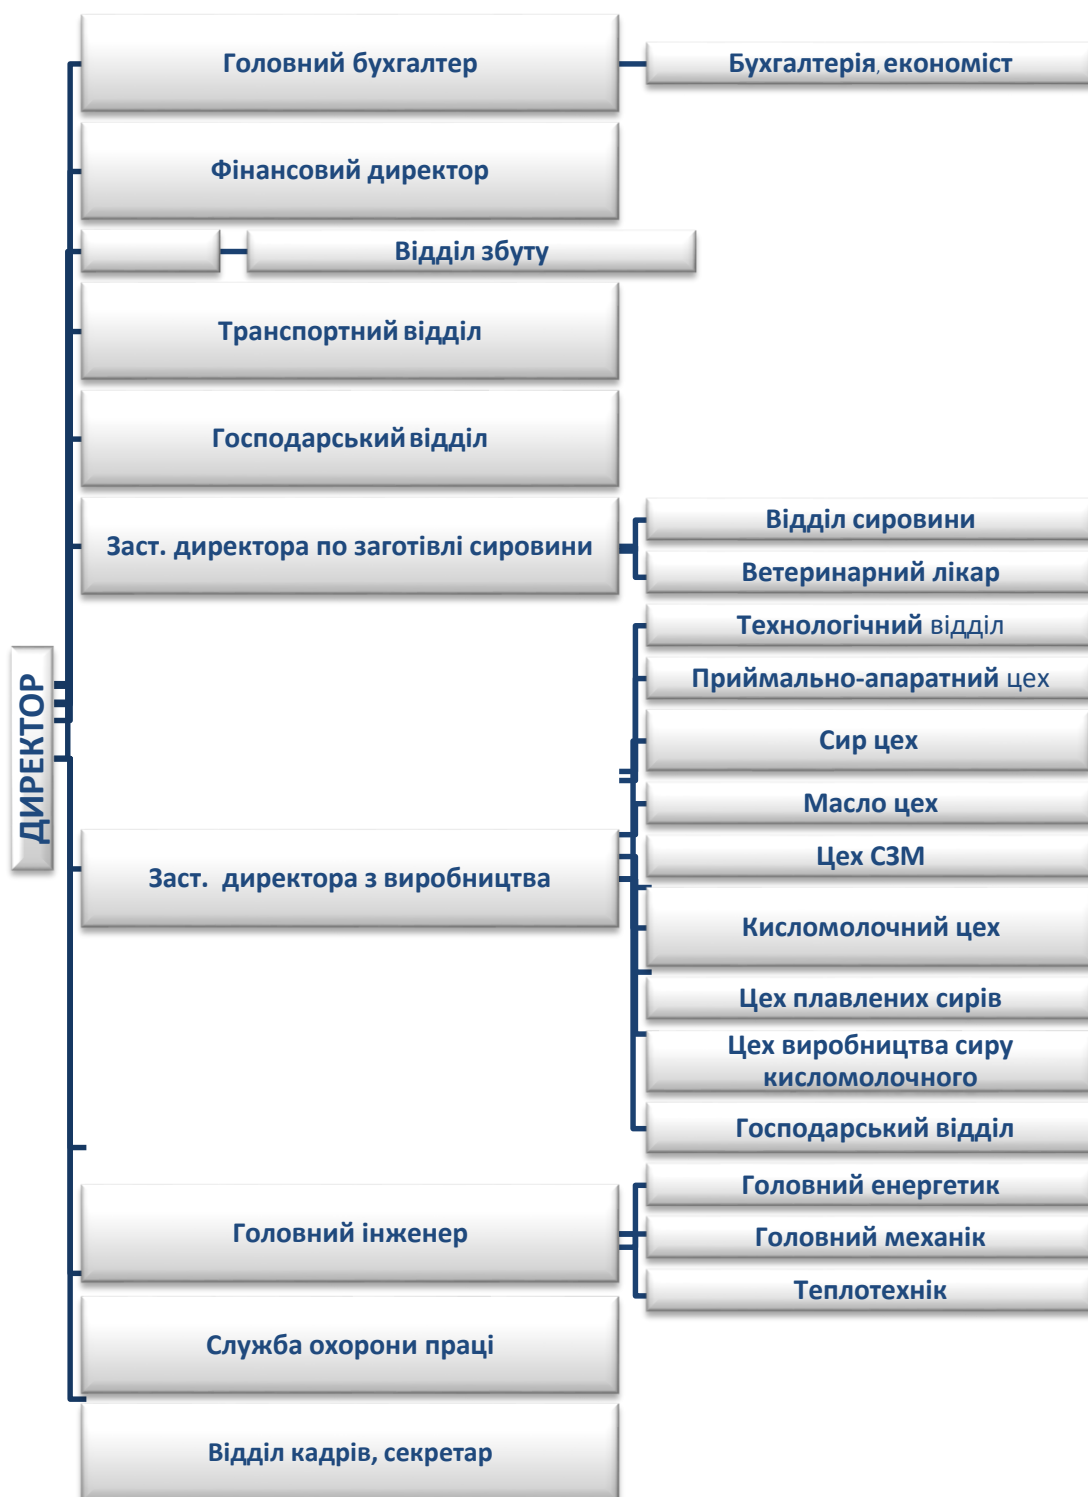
ДИРЕКТОР

Головний бухгалтер

Бухгалтерія, економіст

Фінансовий директор

Відділ збуту

Транспортний відділ

Господарський відділ

Заст. директора по заготівлі сировини

Відділ сировини

Ветеринарний лікар

Технологічний відділ

Приймально-апаратний цех

Сир цех

Масло цех

Цех СЗМ

Заст. директора з виробництва

Кисломолочний цех

Цех плавлених сирів

Цех виробництва сиру кисломолочного

Господарський відділ

Головний енергетик

Головний інженер

Головний механік

Теплотехнік

Служба охорони праці

Відділ кадрів, секретар